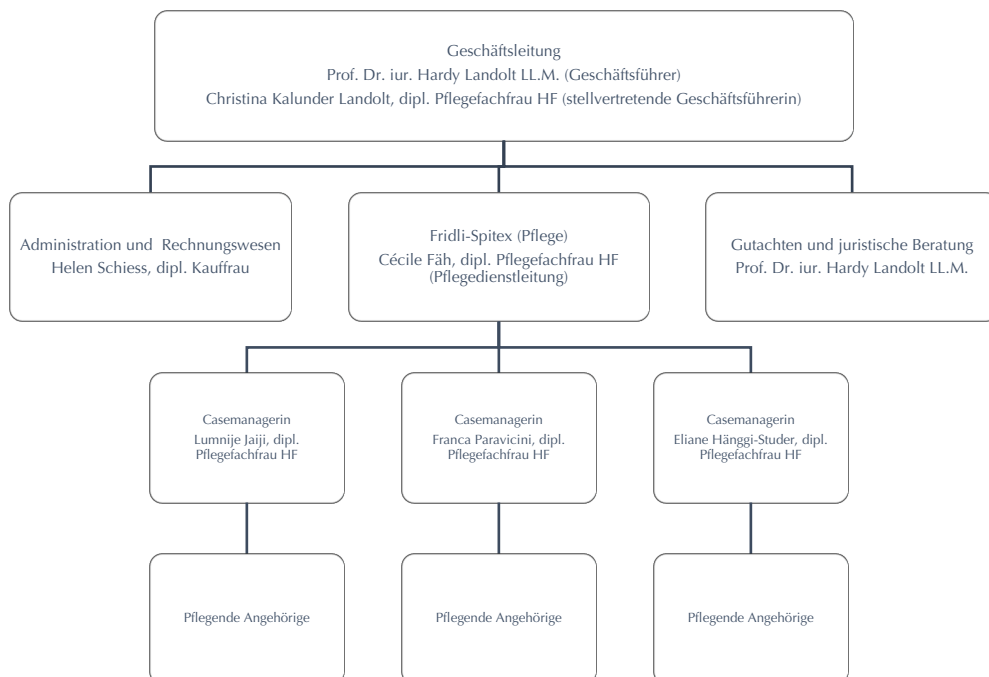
Geschäftsleitung
Prof. Dr. iur. Hardy Landolt LL.M. (Geschäftsführer)
Christina Kalunder Landolt, dipl. Pflegefachfrau HF (stellvertretende Geschäftsführerin)

Administration und Rechnungswesen
Helen Schiess, dipl. Kauffrau

Fridli-Spitex (Pflege)
Cécile Fäh, dipl. Pflegefachfrau HF (Pflegedienstleitung)

Gutachten und juristische Beratung
Prof. Dr. iur. Hardy Landolt LL.M.

Casemanagerin
Lumnije Jaiji, dipl. Pflegefachfrau HF

Casemanagerin
Franca Paravicini, dipl. Pflegefachfrau HF

Casemanagerin
Eliane Hänggi-Studer, dipl. Pflegefachfrau HF

Pflegende Angehörige

Pflegende Angehörige

Pflegende Angehörige